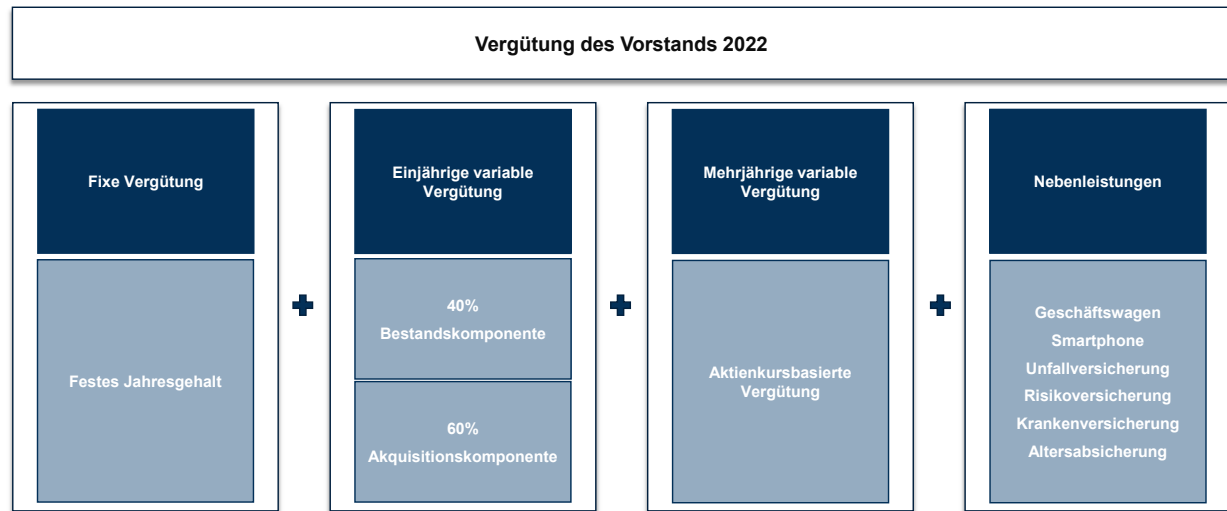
Vergütung des Vorstands 2022

Fixe Vergütung

Festes Jahresgehalt

Einjährige variable Vergütung

40%
Bestandskomponente

60%
Akquisitionskomponente

Mehrjährige variable Vergütung

Aktienkursbasierte Vergütung

Nebenleistungen

Geschäftswagen
Smartphone
Unfallversicherung
Risikoversicherung
Krankenversicherung
Altersabsicherung